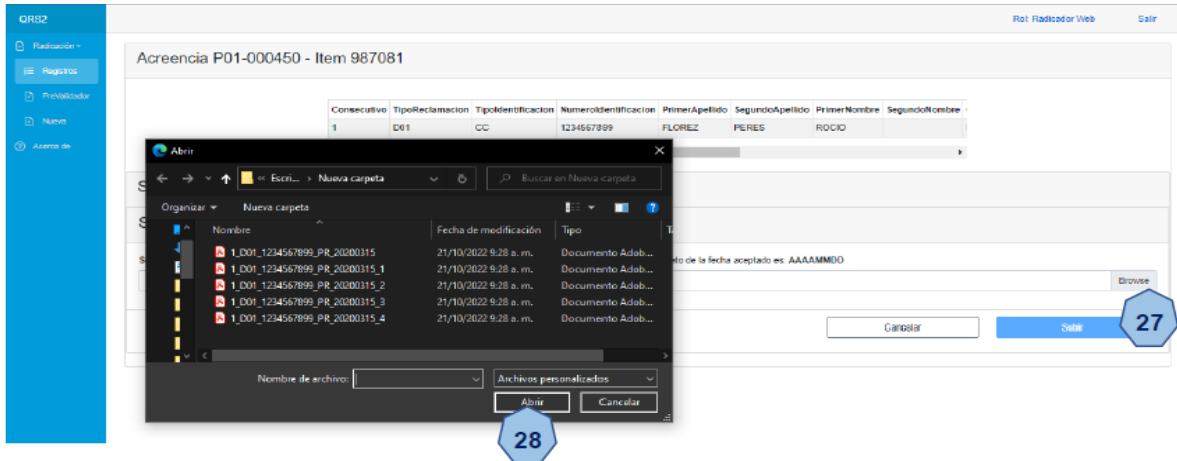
QRS2

Radicación
Registros
PreValidador
Nuevo
Acerca de

Rol: Radicador Web
Salir

Acreencia P01-000450 - Item 987081

| Consecutivo | TipoReclamacion | TipoIdentificacion | NumeroIdentificacion | PrimerApellido | SegundoApellido | PrimerNombre | SegundoNombre |
|---|---|---|---|---|---|---|---|
| 1 | D01 | CC | 1234567899 | FLOREZ | PERES | ROCIO | |

S
S
S

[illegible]to de la fecha aceptado es: AAAAMMDD

Browse

Cancelar
Subir

27

Abrir

« Escri... › Nueva carpeta
Buscar en Nueva carpeta

Organizar ▾
Nueva carpeta

| Nombre | Fecha de modificación | Tipo | T |
|---|---|---|---|
| 1_D01_1234567899_PR_20200315 | 21/10/2022 9:28 a. m. | Documento Adob... | |
| 1_D01_1234567899_PR_20200315_1 | 21/10/2022 9:28 a. m. | Documento Adob... | |
| 1_D01_1234567899_PR_20200315_2 | 21/10/2022 9:28 a. m. | Documento Adob... | |
| 1_D01_1234567899_PR_20200315_3 | 21/10/2022 9:28 a. m. | Documento Adob... | |
| 1_D01_1234567899_PR_20200315_4 | 21/10/2022 9:28 a. m. | Documento Adob... | |

Nombre de archivo:
Archivos personalizados
Abrir
Cancelar

28